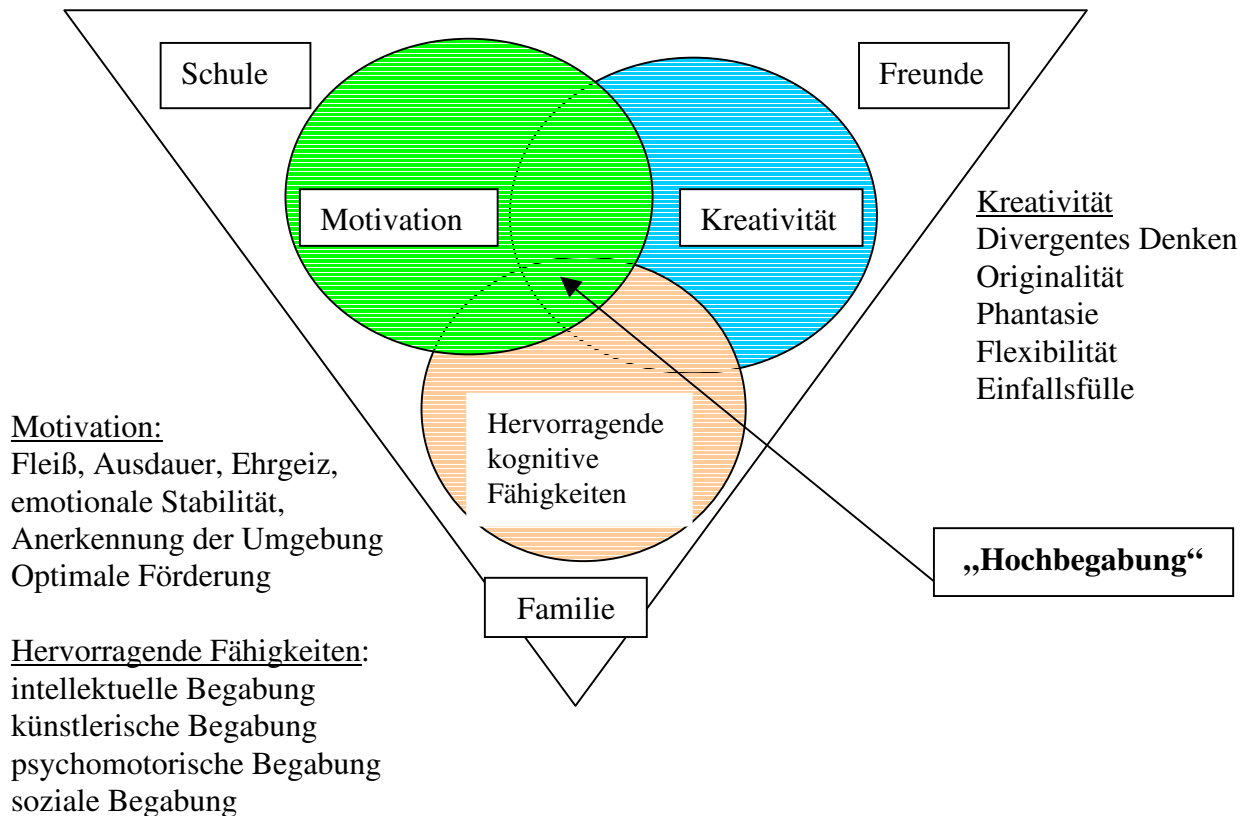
Schule

Freunde

Motivation

Kreativität

Kreativität
Divergentes Denken
Originalität
Phantasie
Flexibilität
Einfallsfülle

Hervorragende kognitive Fähigkeiten

Motivation:
Fleiß, Ausdauer, Ehrgeiz, emotionale Stabilität, Anerkennung der Umgebung
Optimale Förderung

„Hochbegabung“

Familie

Hervorragende Fähigkeiten:
intellektuelle Begabung
künstlerische Begabung
psychomotorische Begabung
soziale Begabung